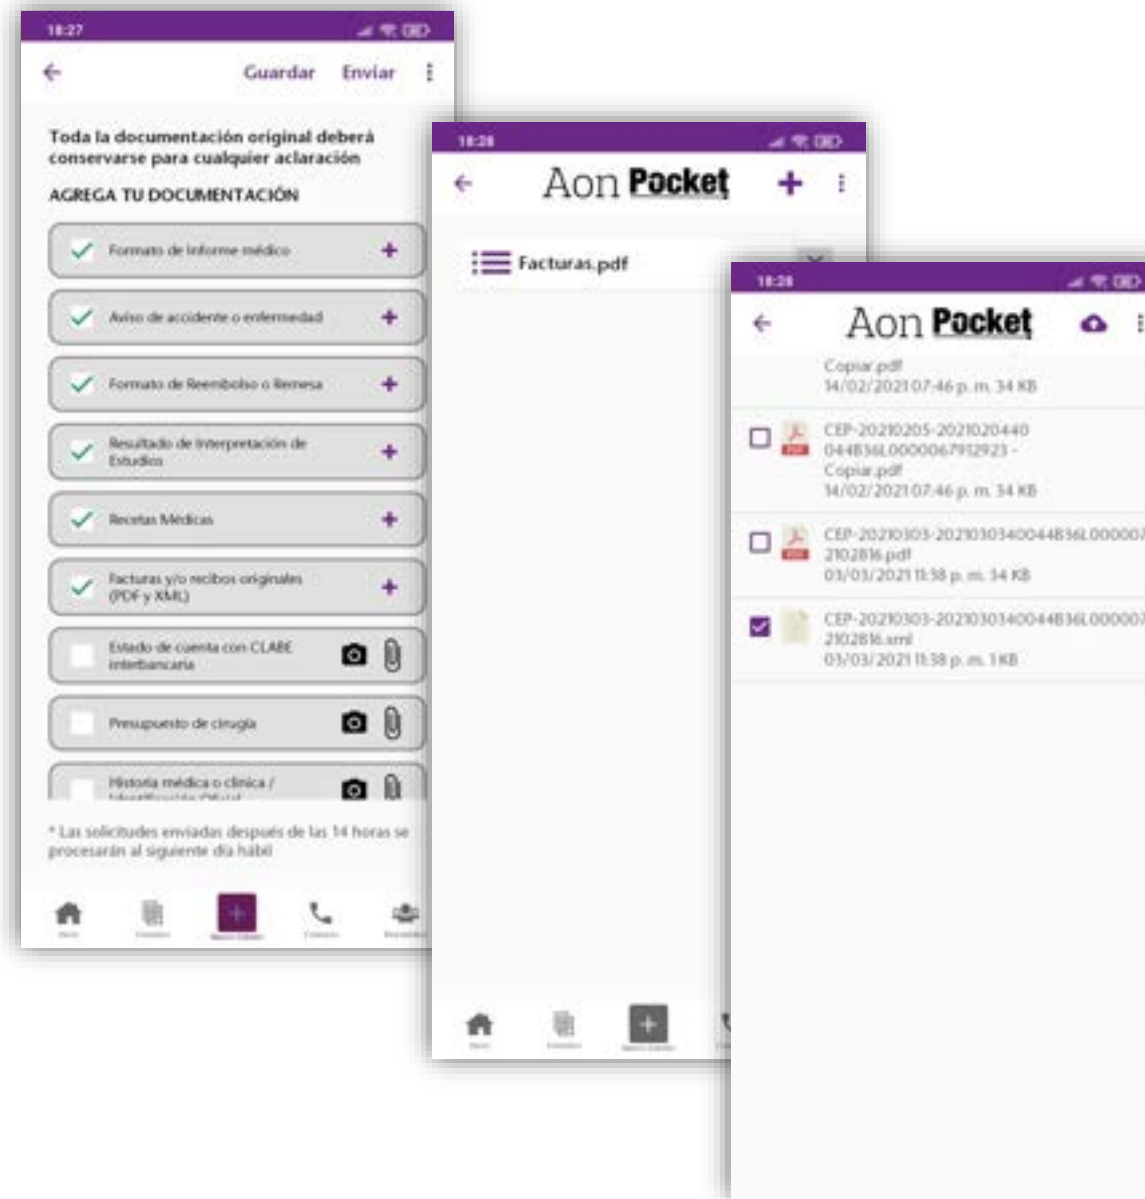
18:27

Guardar Enviar

Toda la documentación original deberá conservarse para cualquier aclaración

AGREGA TU DOCUMENTACIÓN

Formato de Informe médico +

Aviso de accidente o enfermedad +

Formato de Reembolso o Remesa +

Resultado de Interpretación de Estudios +

Recetas Médicas +

Facturas y/o recibos originales (PDF y XML) +

Estado de cuenta con CLABE interbancaria

Presupuesto de cirugía

Historia médica o clínica / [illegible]

* Las solicitudes enviadas después de las 14 horas se procesarán al siguiente día hábil

18:28

Aon Pocket +

Facturas.pdf

18:28

Aon Pocket

Copiar.pdf
14/02/2021 07:46 p. m. 34 KB

CEP-20210205-2021020440 044B36L0000067912923 - Copiar.pdf
14/02/2021 07:46 p. m. 34 KB

CEP-20210303-20210303400448 36L00000 2102816.pdf
03/03/2021 11:38 p. m. 34 KB

CEP-20210303-20210303400448 36L00000 2102816.xml
03/03/2021 11:38 p. m. 1 KB